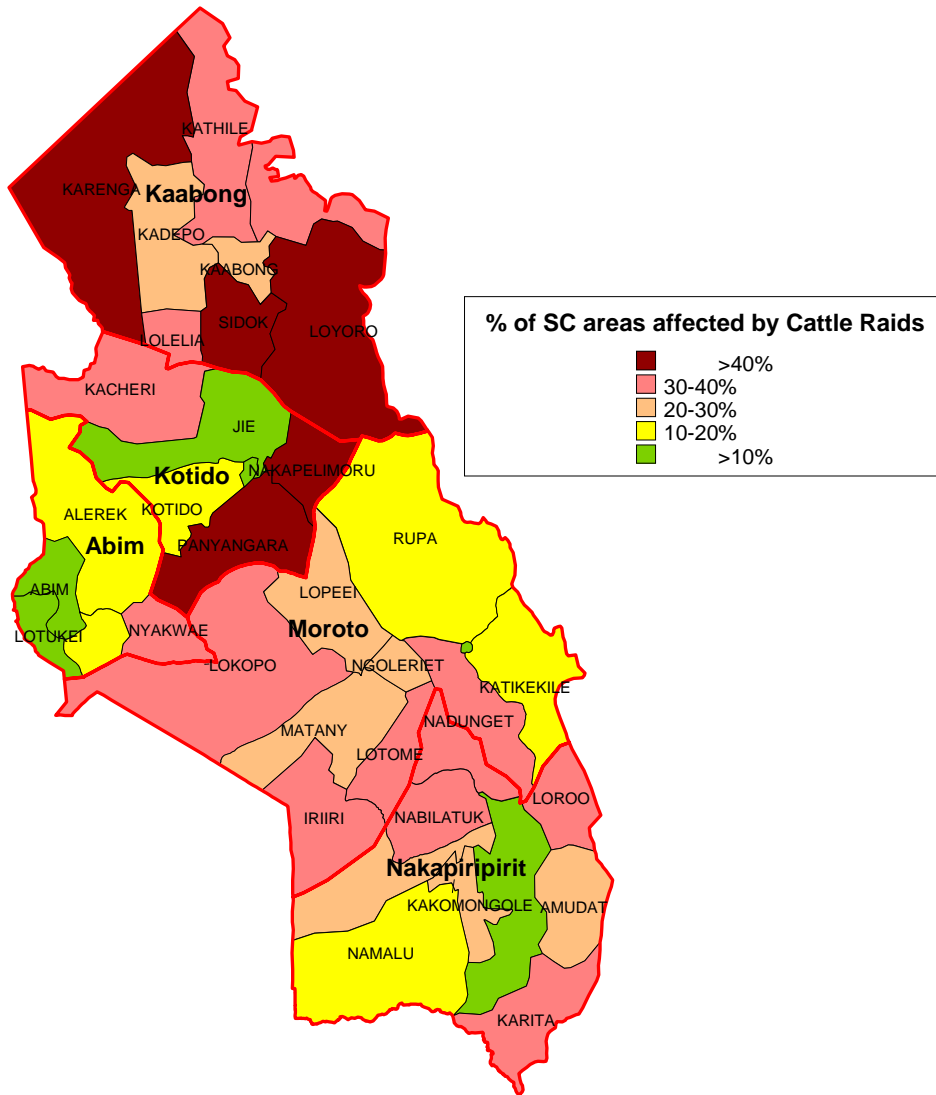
KATHILE
KARENGA
Kaabong
KADEPO
KAABONG
SIDOK
LOYORO
LOLELIA
KACHERI
JIE
Kotido
NAKAPELIMORU
KOTIDO
ALEREK
Abim
PANYANGARA
RUPA
ABIM
LOTUKEI
NYAKWAE
LOPEEI
Moroto
LOKOPO
NGOLERIET
KATIKEKILE
NADUNGET
MATANY
LOTOME
LOROO
IRIIRI
NABILATUK
Nakapiripirit
KAKOMONGOLE
AMUDAT
NAMALU
KARITA

% of SC areas affected by Cattle Raids
>40%
30-40%
20-30%
10-20%
>10%